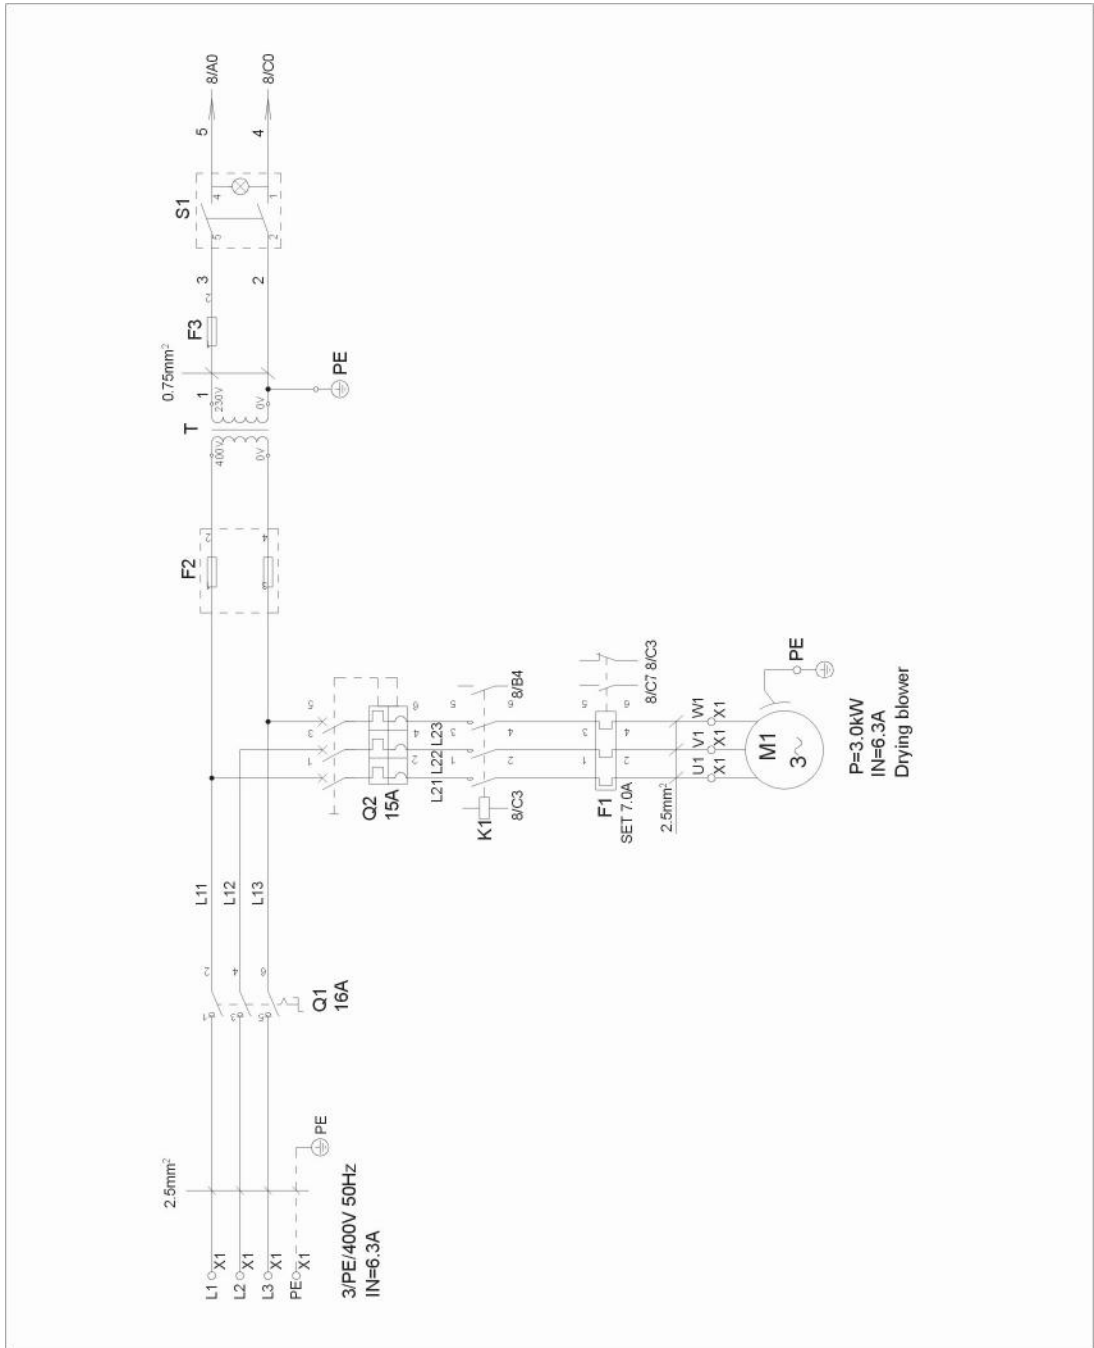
L1 X1
L2 X1
L3 X1
PE X1
3/PE/400V 50Hz
IN=6.3A

2.5mm$^2$

PE

1 3 5
2 4 6
Q1
16A

L11
L12
L13

1 3 5
2 4 6
Q2
15A

L21 L22 L23

1 3 5
2 4 6
K1
8/C3
8/B4

1 3 5
2 4 6
F1
SET 7.0A
8/C7 8/C3

2.5mm$^2$

U1 V1 W1
X1 X1 X1
M1
3~
PE
P=3.0kW
IN=6.3A
Drying blower

F2
1 2
3 4

T
400V
0V
230V
0V

0.75mm$^2$
1
PE

F3
1 2
3
2

S1
5 4
2 1

5
4
8/A0
8/C0